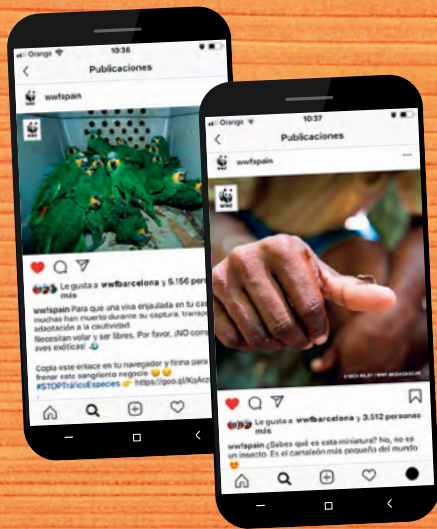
Orange 10:36

Publicaciones

wwfspain

WWF

Le gusta a wwfbarcelona y 5.156 personas más

wwfspain Para que una vida enjaulada en tu ca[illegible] muchas han muerto durante su captura, transpo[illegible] adaptación a la cautividad.
Necesitan volar y ser libres. Por favor, ¡NO com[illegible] aves exóticas! 

Copia este enlace en tu navegador y firma para frenar este sangriento negocio 
#STOPTráficoEspecies https://goo.gl/KzArz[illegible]

Orange 10:37

Publicaciones

wwfspain

WWF

© NICK RILEY / WWF-MADAGASCAR

Le gusta a wwfbarcelona y 3.512 personas más

wwfspain ¿Sabes qué es esta miniatura? No, no es un insecto. Es el camaleón más pequeño del mundo